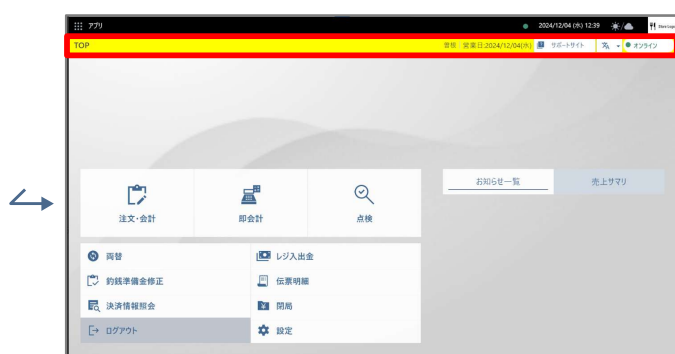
アプリ

2024/12/04 (水) 12:39

TOP

営業 営業日:2024/12/04(水)

サポートサイト

オンライン

注文･会計

即会計

点検

お知らせ一覧

売上サマリ

両替

レジ入出金

釣銭準備金修正

伝票明細

決済情報照会

閉局

ログアウト

設定